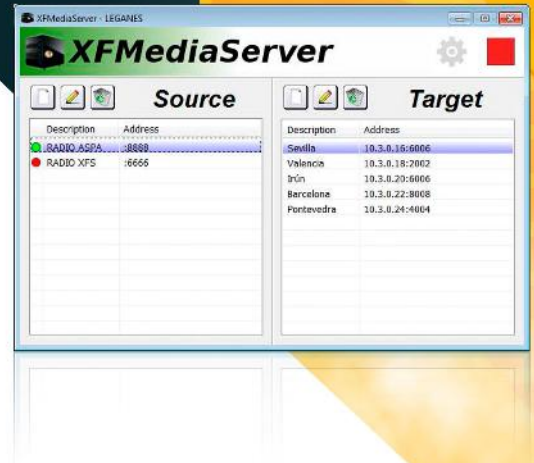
XFMediaServer - LEGANES

XFMediaServer

Source

| Description | Address |
|---|---|
| RADIO ASPA | :8888 |
| RADIO XFS | :6666 |

Target

| Description | Address |
|---|---|
| Sevilla | 10.3.0.16:6006 |
| Valencia | 10.3.0.18:2002 |
| Irún | 10.3.0.20:6006 |
| Barcelona | 10.3.0.22:8008 |
| Pontevedra | 10.3.0.24:4004 |